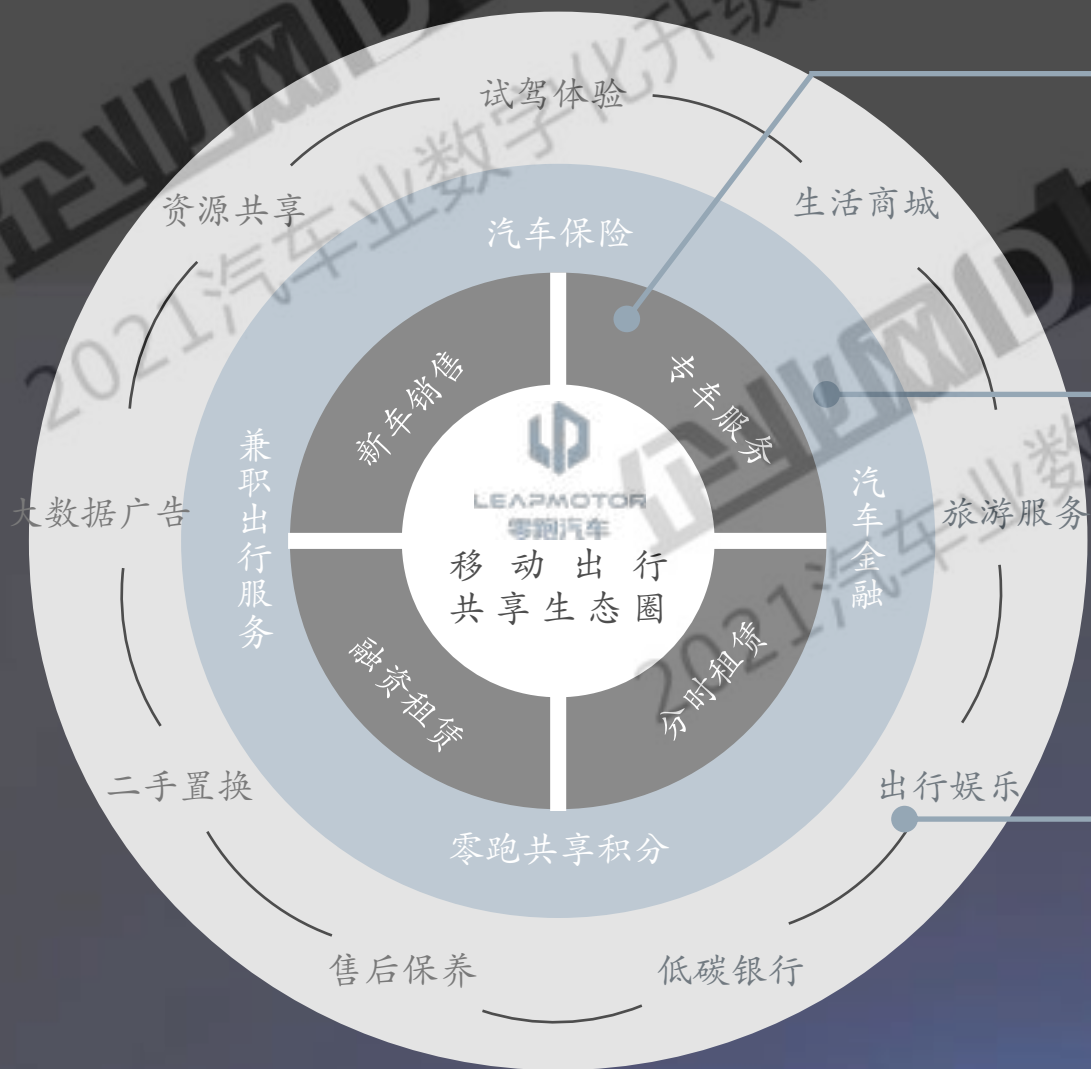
试驾体验

资源共享

生活商城

汽车保险

新车销售

专车服务

兼职出行服务

LEAPMOTOR
零跑汽车
移动出行
共享生态圈

汽车金融

大数据广告

旅游服务

融资租赁

分时租赁

二手置换

出行娱乐

零跑共享积分

售后保养

低碳银行

企业网D
2021汽车业数字化升级
企业网D
2021汽车业数